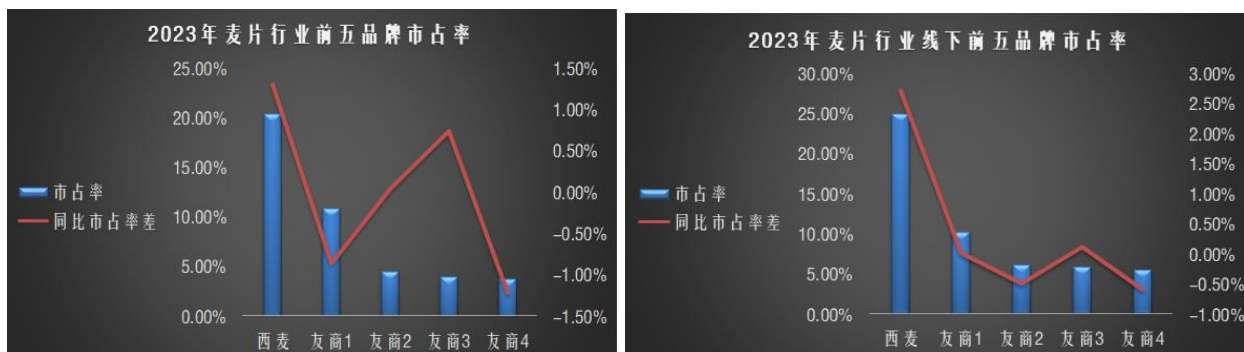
2023年麦片行业前五品牌市占率

25.00%
20.00%
15.00%
10.00%
5.00%
0.00%

1.50%
1.00%
0.50%
0.00%
-0.50%
-1.00%
-1.50%

市占率
同比市占率差

西麦 友商1 友商2 友商3 友商4

2023年麦片行业线下前五品牌市占率

30.00%
25.00%
20.00%
15.00%
10.00%
5.00%
0.00%

3.00%
2.50%
2.00%
1.50%
1.00%
0.50%
0.00%
-0.50%
-1.00%

市占率
同比市占率差

西麦 友商1 友商2 友商3 友商4